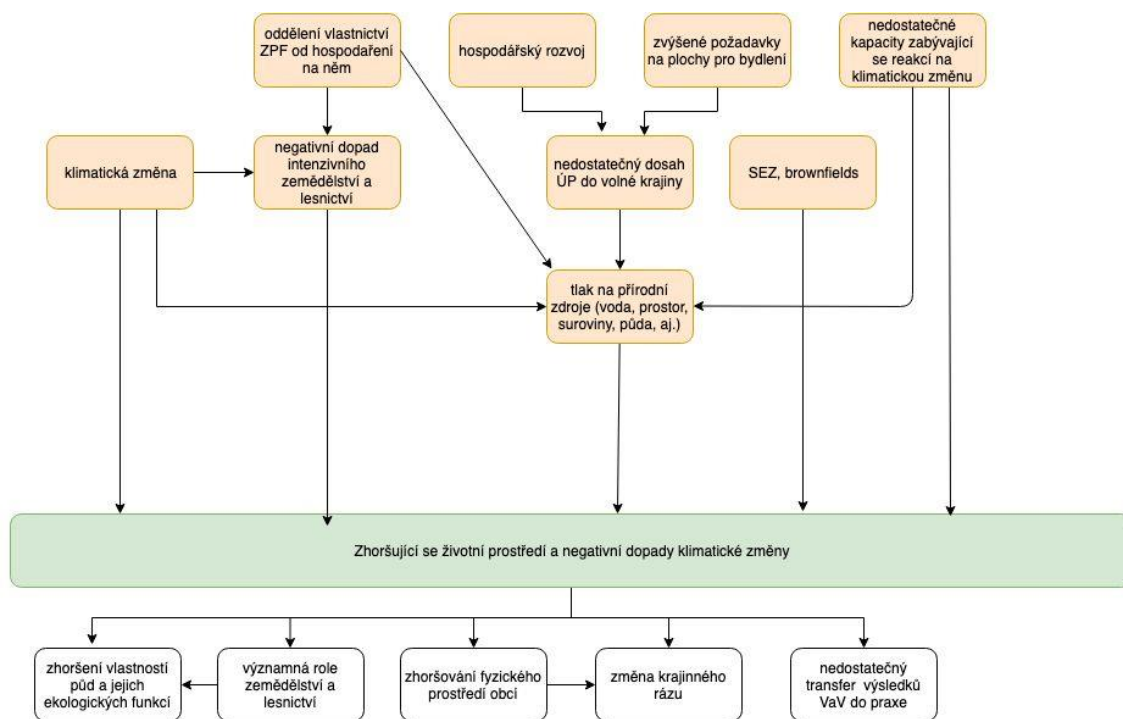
oddělení vlastnictví ZPF od hospodaření na něm

hospodářský rozvoj

zvýšené požadavky na plochy pro bydlení

nedostatečné kapacity zabývající se reakcí na klimatickou změnu

klimatická změna

negativní dopad intenzivního zemědělství a lesnictví

nedostatečný dosah ÚP do volné krajiny

SEZ, brownfields

tlak na přírodní zdroje (voda, prostor, suroviny, půda, aj.)

Zhoršující se životní prostředí a negativní dopady klimatické změny

zhoršení vlastností půd a jejich ekologických funkcí

významná role zemědělství a lesnictví

zhoršování fyzického prostředí obcí

změna krajinného rázu

nedostatečný transfer výsledků VaV do praxe